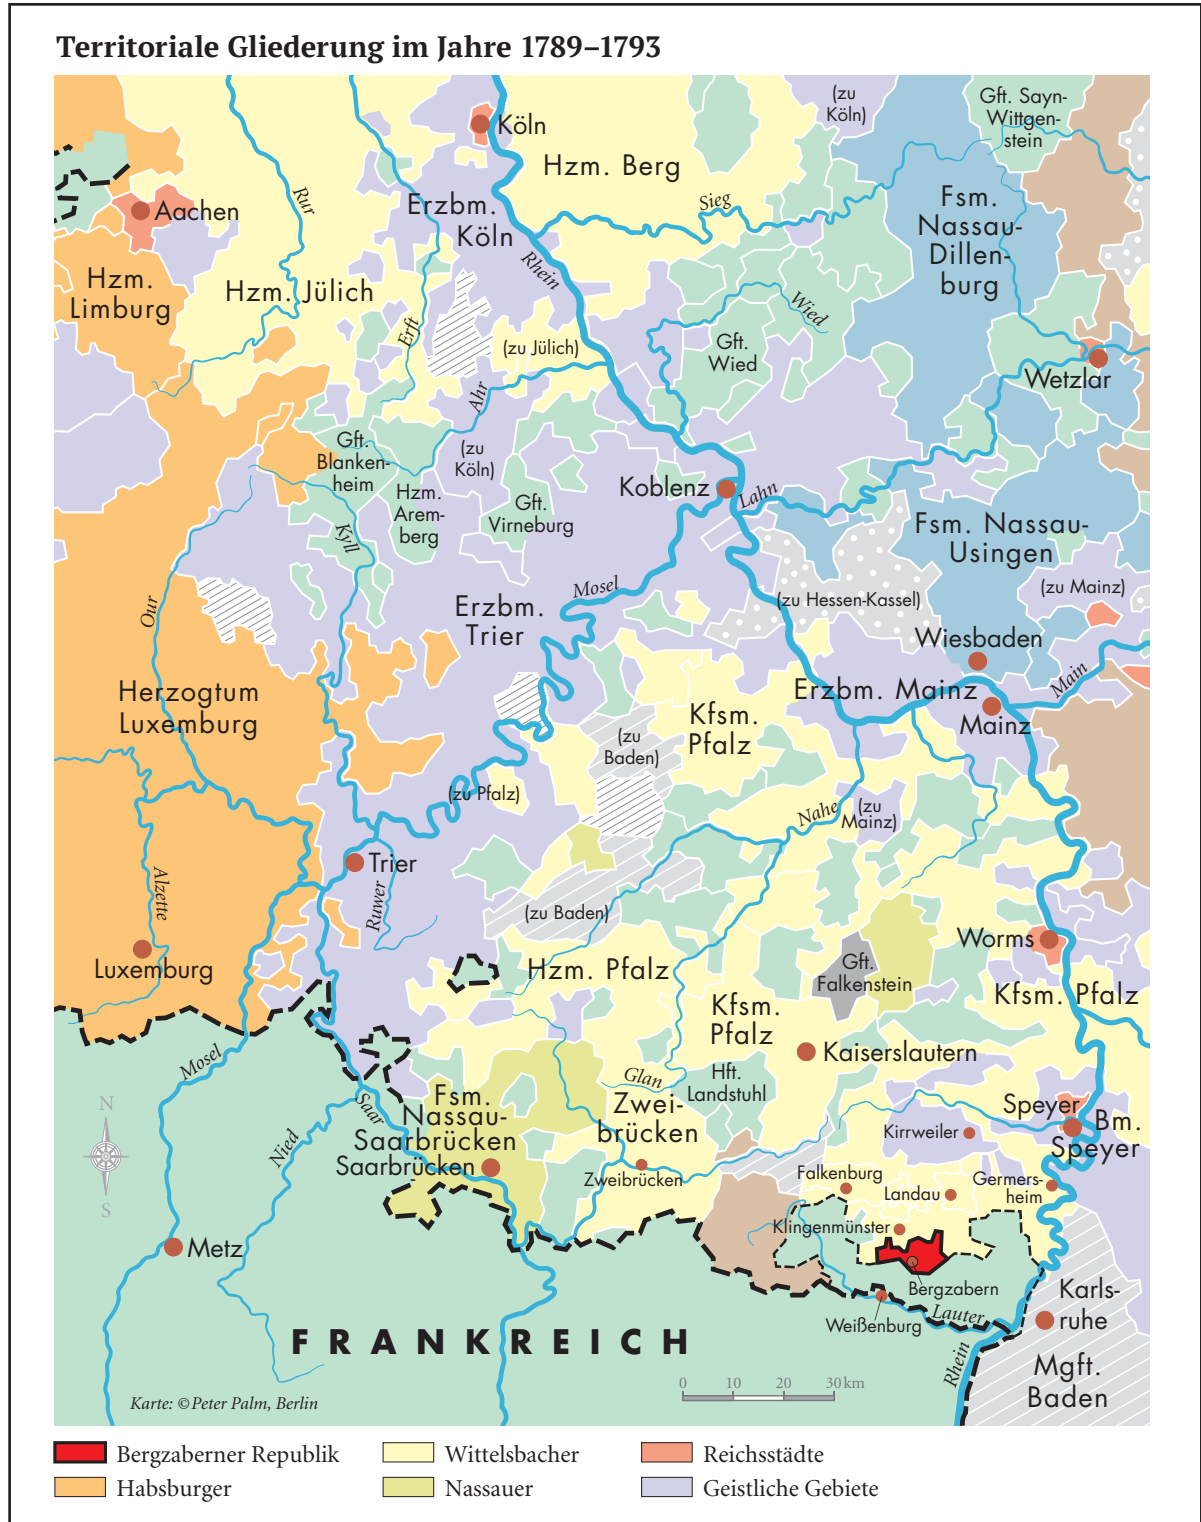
Territoriale Gliederung im Jahre 1789–1793

Köln
Hzm. Berg
(zu Köln)
Gft. Sayn-Wittgenstein
Aachen
Rur
Erzbm. Köln
Sieg
Fsm. Nassau-Dillenburg
Hzm. Limburg
Hzm. Jülich
Rhein
Wied
Erft
(zu Jülich)
Gft. Wied
Wetzlar
Ahr
Gft. Blankenheim
(zu Köln)
Hzm. Aremberg
Gft. Virneburg
Koblenz
Lahn
Kyll
Fsm. Nassau-Usingen
Mosel
Our
Erzbm. Trier
(zu Hessen-Kassel)
(zu Mainz)
Wiesbaden
Herzogtum Luxemburg
Erzbm. Mainz
Main
Mainz
Kfsm. Pfalz
(zu Baden)
(zu Pfalz)
Nahe
(zu Mainz)
Trier
Alzette
Ruwer
(zu Baden)
Worms
Gft. Falkenstein
Luxemburg
Hzm. Pfalz
Kfsm. Pfalz
Kfsm. Pfalz
Kaiserslautern
Mosel
N
S
Glan
Hft. Landstuhl
Fsm. Nassau-Saarbrücken
Saar
Zweibrücken
Speyer
Bm. Speyer
Nied
Saarbrücken
Kirrweiler
Zweibrücken
Falkenburg
Germersheim
Landau
Klingenmünster
Metz
Bergzabern
Karlsruhe
Lauter
Weißenburg
FRANKREICH
Rhein
Mgft. Baden
0 10 20 30 km
Karte: ©Peter Palm, Berlin

Bergzaberner Republik
Wittelsbacher
Reichsstädte
Habsburger
Nassauer
Geistliche Gebiete